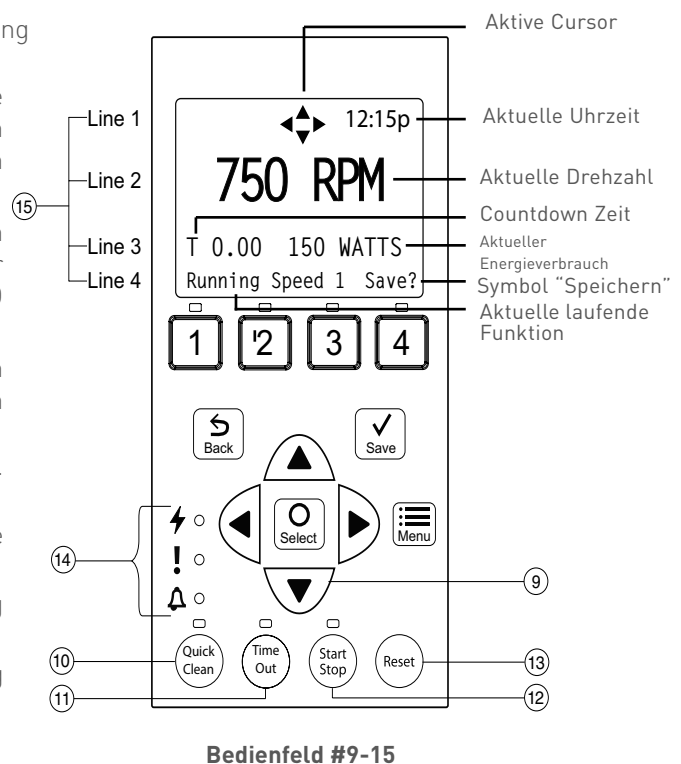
ng

Aktive Cursor

Line 1
Line 2
Line 3
Line 4
15

12:15p
750 RPM
T 0.00 150 WATTS
Running Speed 1 Save?

Aktuelle Uhrzeit
Aktuelle Drehzahl
Countdown Zeit
Aktueller Energieverbrauch
Symbol "Speichern"
Aktuelle laufende Funktion

1 2 3 4

Back
Save
Select
Menu

14
9

Quick Clean
Time Out
Start Stop
Reset

10
11
12
13

Bedienfeld #9-15